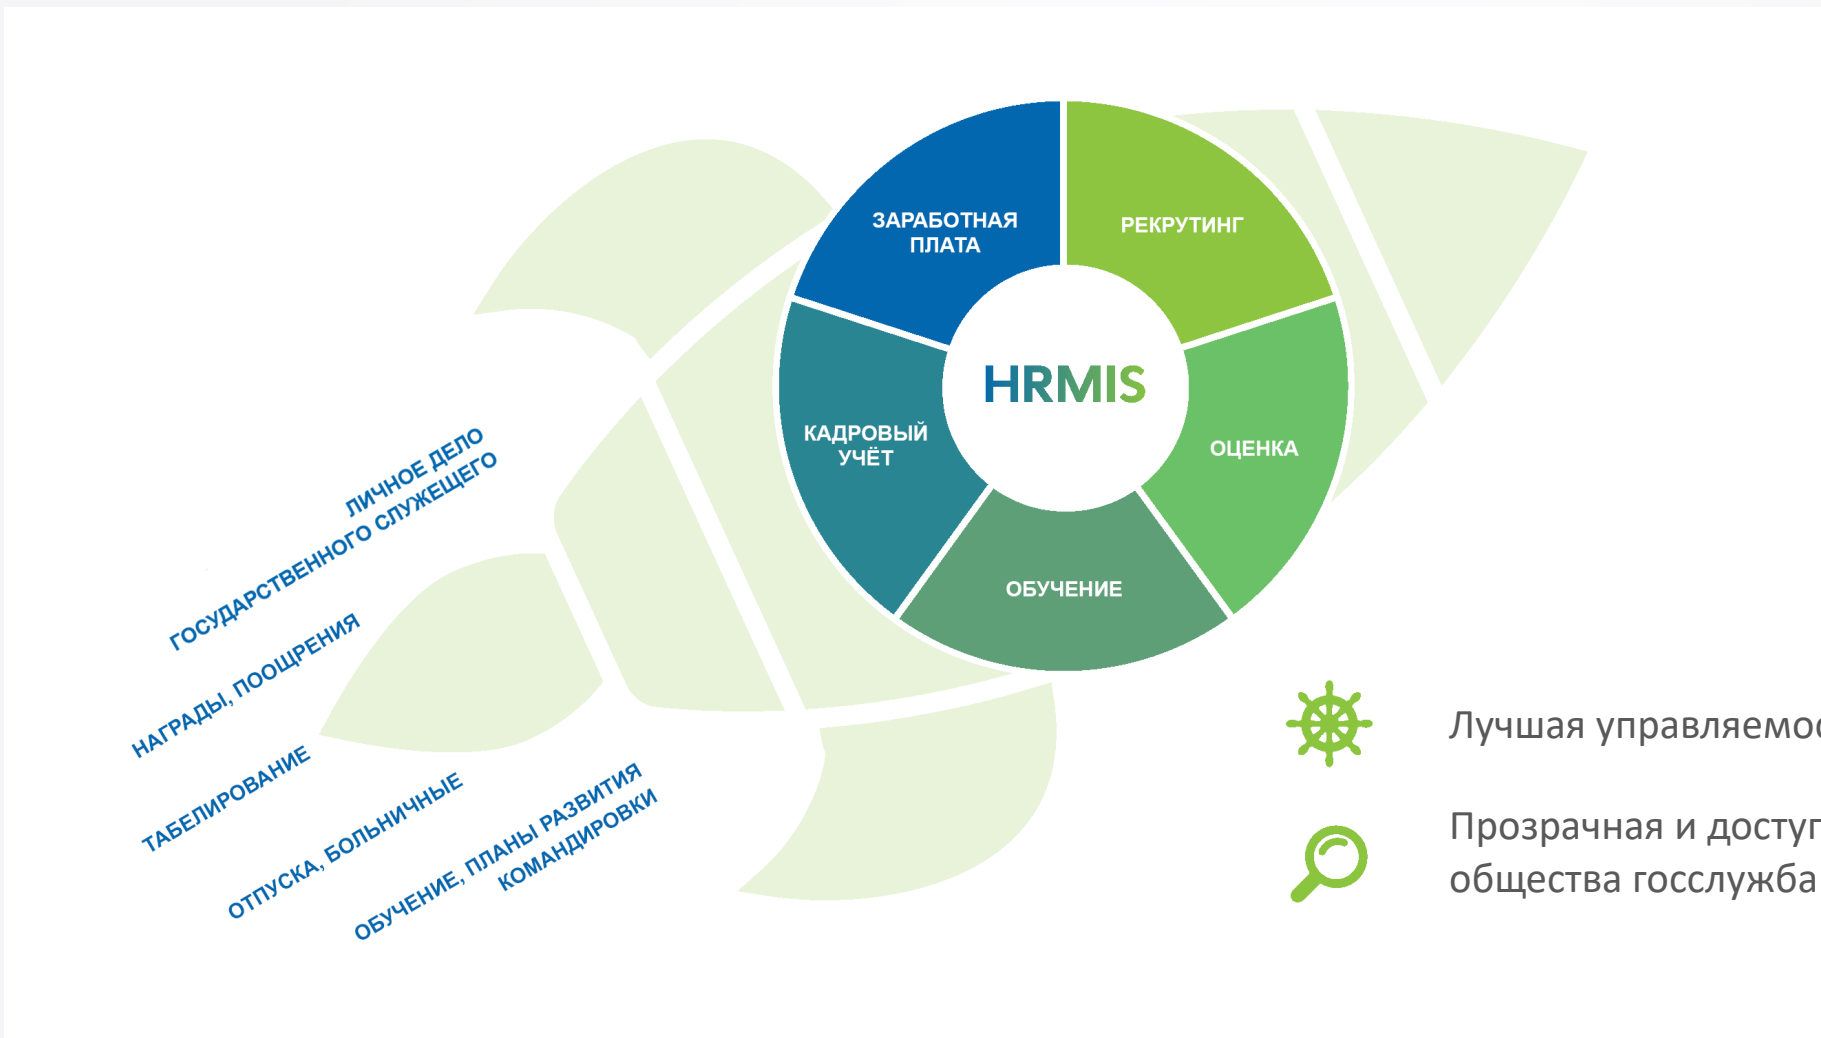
ЗАРАБОТНАЯ ПЛАТА

РЕКРУТИНГ

HRMIS

КАДРОВЫЙ УЧЁТ

ОЦЕНКА

ОБУЧЕНИЕ

ЛИЧНОЕ ДЕЛО ГОСУДАРСТВЕННОГО СЛУЖЕЩЕГО

НАГРАДЫ, ПООЩРЕНИЯ

ТАБЕЛИРОВАНИЕ

ОТПУСКА, БОЛЬНИЧНЫЕ

ОБУЧЕНИЕ, ПЛАНЫ РАЗВИТИЯ КОМАНДИРОВКИ

Лучшая управляемо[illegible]

Прозрачная и досту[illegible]
общества госслужба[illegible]